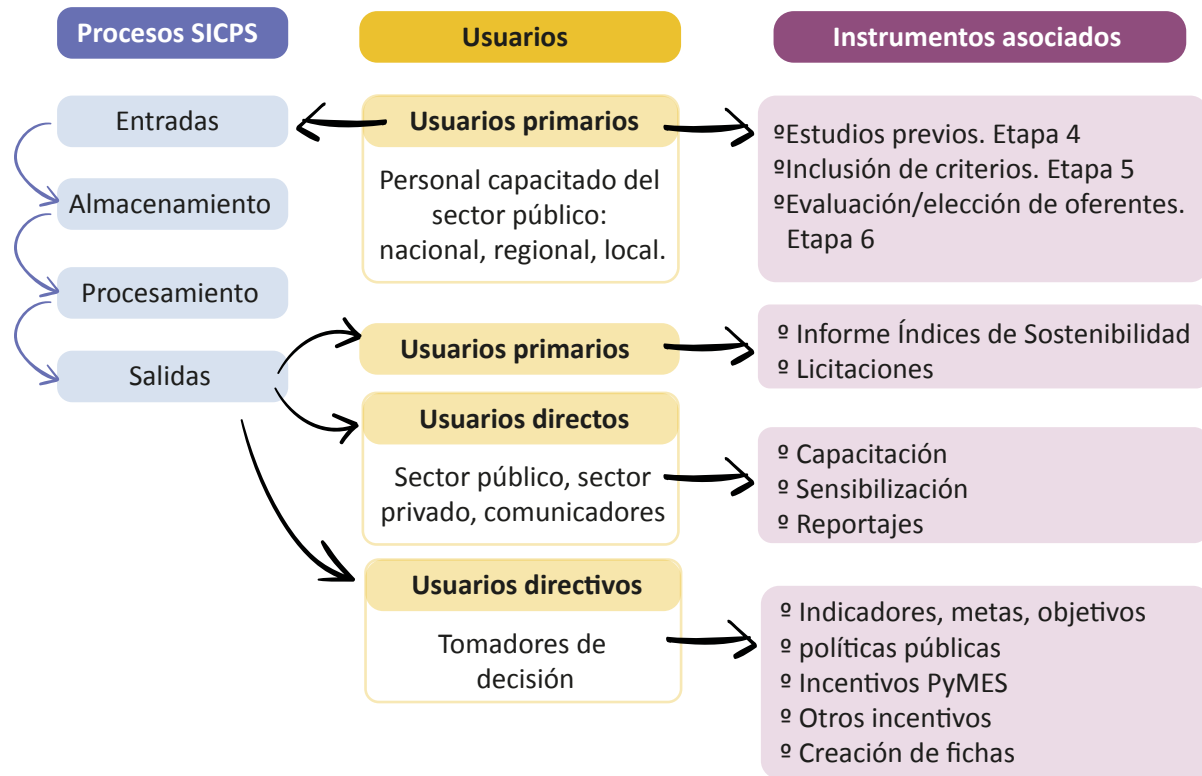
Procesos SICPS

Usuarios

Instrumentos asociados

Entradas

Almacenamiento

Procesamiento

Salidas

Usuarios primarios

Personal capacitado del sector público: nacional, regional, local.

ºEstudios previos. Etapa 4
ºInclusión de criterios. Etapa 5
ºEvaluación/elección de oferentes. Etapa 6

Usuarios primarios

º Informe Índices de Sostenibilidad
º Licitaciones

Usuarios directos

Sector público, sector privado, comunicadores

º Capacitación
º Sensibilización
º Reportajes

Usuarios directivos

Tomadores de decisión

º Indicadores, metas, objetivos
º políticas públicas
º Incentivos PyMES
º Otros incentivos
º Creación de fichas